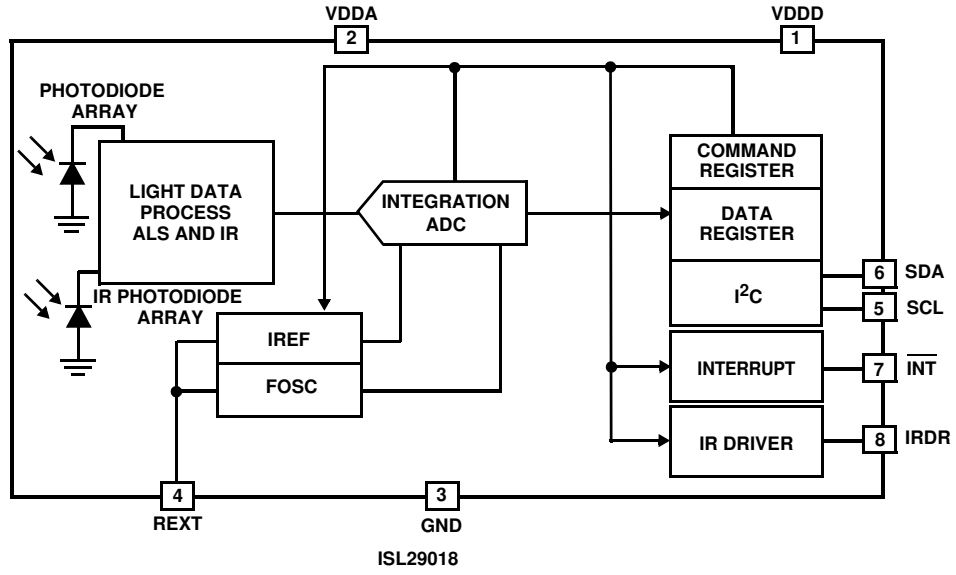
VDDA
2
VDDD
1
PHOTODIODE ARRAY
LIGHT DATA PROCESS ALS AND IR
INTEGRATION ADC
COMMAND REGISTER
DATA REGISTER
$I^2C$
6
SDA
5
SCL
IR PHOTODIODE ARRAY
IREF
FOSC
INTERRUPT
7
$\overline{INT}$
IR DRIVER
8
IRDR
4
REXT
3
GND
ISL29018